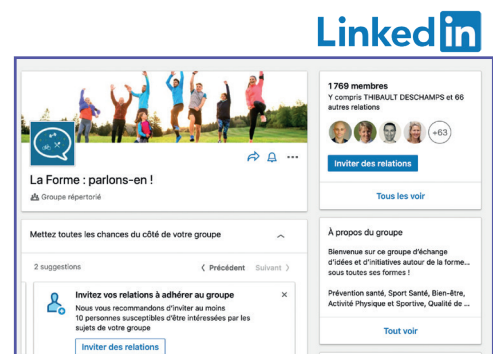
LinkedIn

La Forme : parlons-en !

Groupe répertorié

Mettez toutes les chances du côté de votre groupe

2 suggestions

Précédent Suivant

Invitez vos relations à adhérer au groupe

Nous vous recommandons d'inviter au moins 10 personnes susceptibles d'être intéressées par les sujets de votre groupe

Inviter des relations

1769 membres

Y compris THIBAULT DESCHAMPS et 66 autres relations

+63

Inviter des relations

Tous les voir

À propos du groupe

Bienvenue sur ce groupe d'échange d'idées et d'initiatives autour de la forme... sous toutes ses formes !

Prévention santé, Sport Santé, Bien-être, Activité Physique et Sportive, Qualité de ...

Tout voir